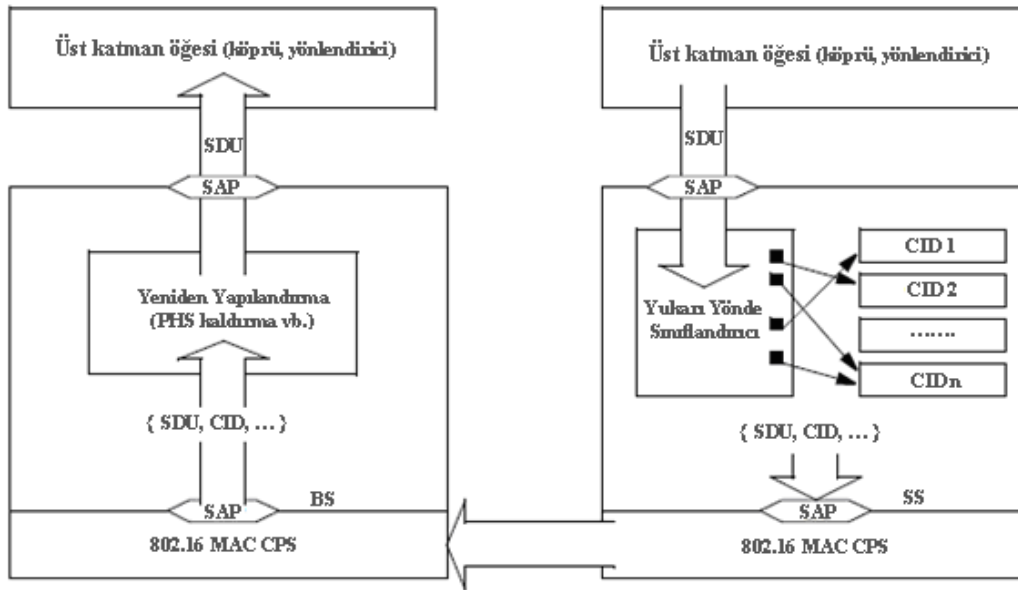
Üst katman öğesi (köprü, yönlendirici)

SDU

SAP

Yeniden Yapılandırma (PHS kaldırma vb.)

{ SDU, CID, … }

SAP

BS

802.16 MAC CPS

Üst katman öğesi (köprü, yönlendirici)

SDU

SAP

Yukarı Yönde Sınıflandırıcı

CID 1

CID 2

…….

CIDn

{ SDU, CID, … }

SAP

SS

802.16 MAC CPS